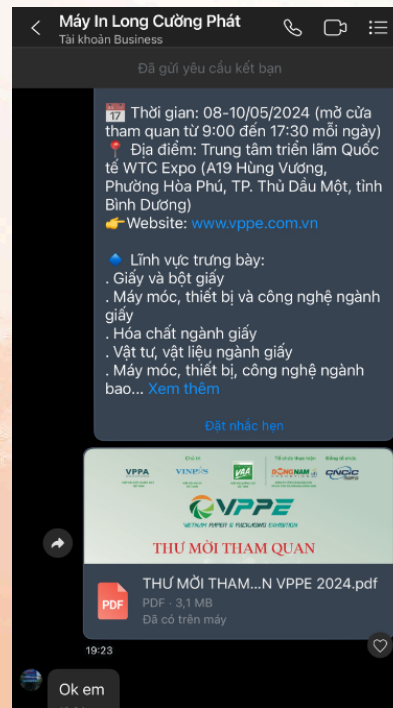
Máy In Long Cường Phát
Tài khoản Business

Đã gửi yêu cầu kết bạn

📅 Thời gian: 08-10/05/2024 (mở cửa tham quan từ 9:00 đến 17:30 mỗi ngày)
📍 Địa điểm: Trung tâm triển lãm Quốc tế WTC Expo (A19 Hùng Vương, Phường Hòa Phú, TP. Thủ Dầu Một, tỉnh Bình Dương)
👉Website: www.vppe.com.vn

🔹 Lĩnh vực trưng bày:
. Giấy và bột giấy
. Máy móc, thiết bị và công nghệ ngành giấy
. Hóa chất ngành giấy
. Vật tư, vật liệu ngành giấy
. Máy móc, thiết bị, công nghệ ngành bao... Xem thêm

Đặt nhắc hẹn

VPPA VINPAS VAA ĐÔNG NAM CNCIC
VPPE
VIETNAM PAPER & PACKAGING EXHIBITION
THƯ MỜI THAM QUAN

THƯ MỜI THAM...N VPPE 2024.pdf
PDF · 3,1 MB
Đã có trên máy

19:23

Ok em